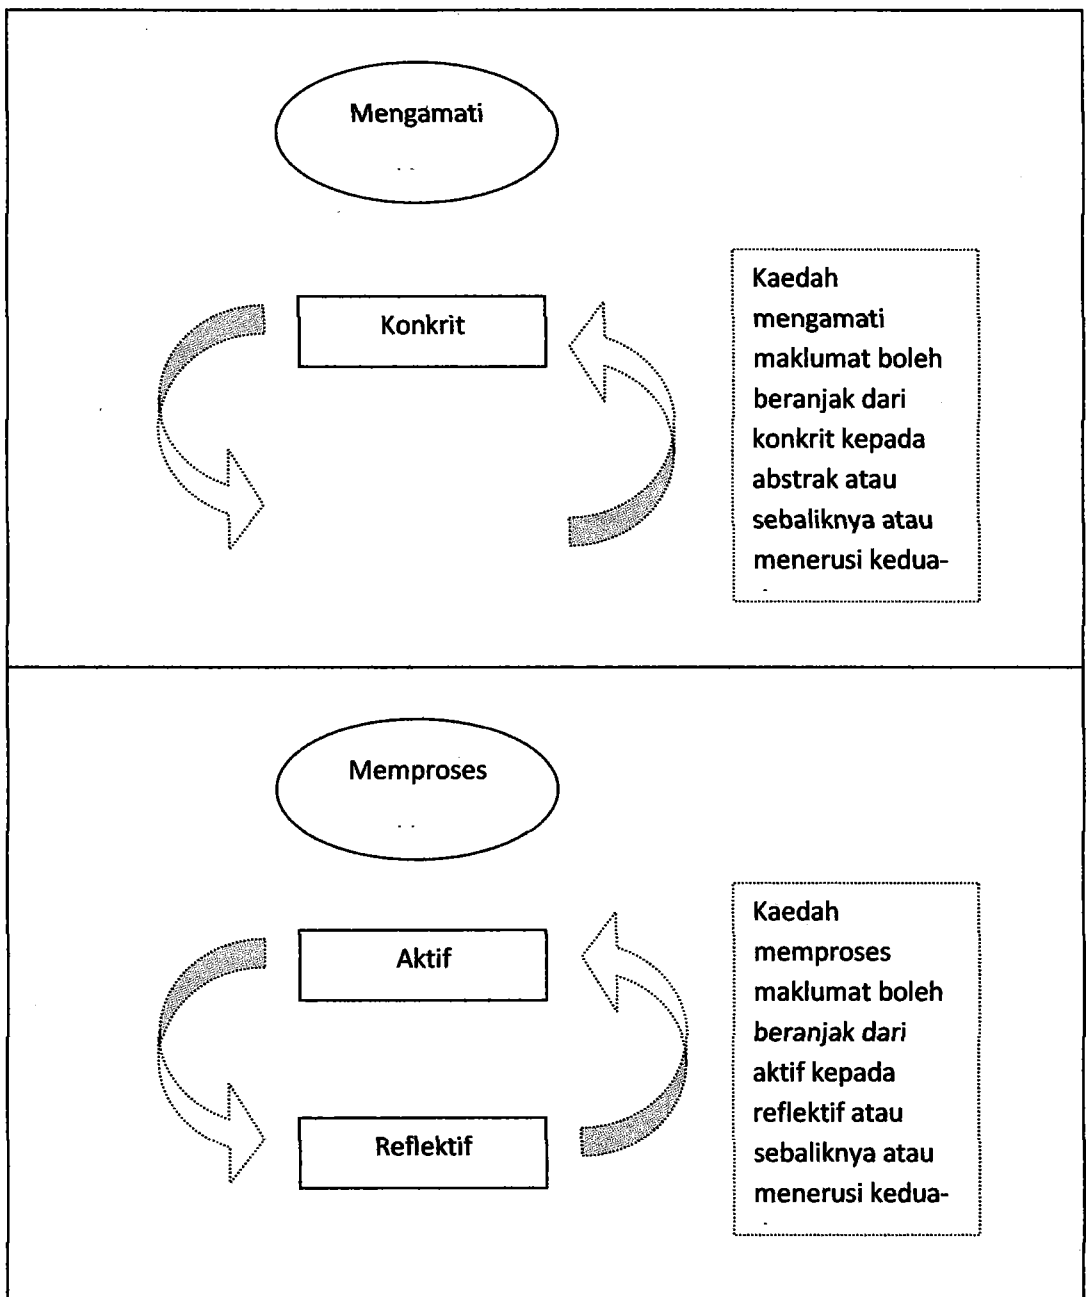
Mengamati

Konkrit

Kaedah mengamati maklumat boleh beranjak dari konkrit kepada abstrak atau sebaliknya atau menerusi kedua-

Memproses

Aktif

Reflektif

Kaedah memproses maklumat boleh *beranjak dari* aktif kepada reflektif atau sebaliknya atau menerusi kedua-